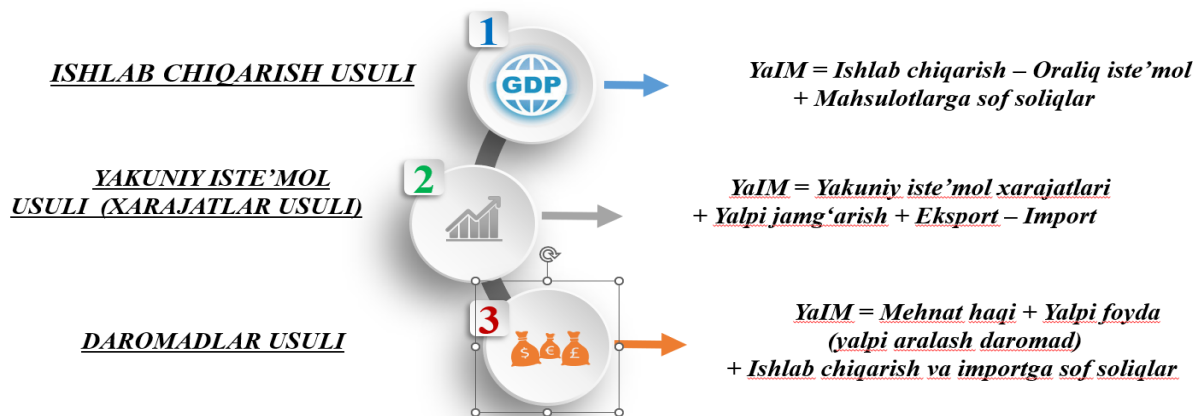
ISHLAB CHIQARISH USULI

1

GDP

YaIM = Ishlab chiqarish – Oraliq iste'mol + Mahsulotlarga sof soliqlar

YAKUNIY ISTE'MOL USULI (XARAJATLAR USULI)

2

YaIM = Yakuniy iste'mol xarajatlari + Yalpi jamg'arish + Eksport – Import

DAROMADLAR USULI

3

$ € £

YaIM = Mehnat haqi + Yalpi foyda (yalpi aralash daromad) + Ishlab chiqarish va importga sof soliqlar